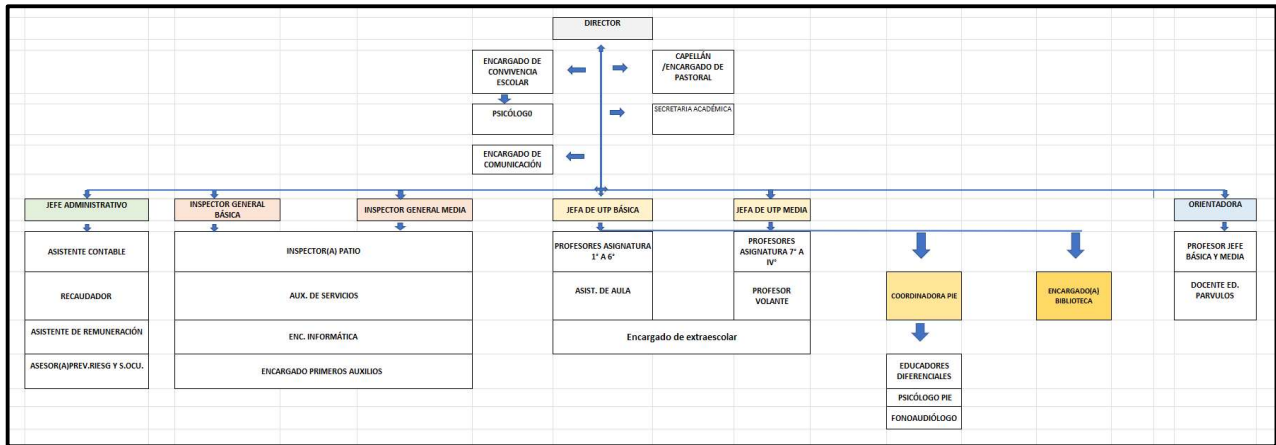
DIRECTOR

ENCARGADO DE CONVIVENCIA ESCOLAR

CAPELLÁN /ENCARGADO DE PASTORAL

PSICÓLOG0

SECRETARIA ACADÉMICA

ENCARGADO DE COMUNICACIÓN

JEFE ADMINISTRATIVO

ASISTENTE CONTABLE

RECAUDADOR

ASISTENTE DE REMUNERACIÓN

ASESOR(A)PREV.RIESG Y S.OCU.

INSPECTOR GENERAL BÁSICA

INSPECTOR GENERAL MEDIA

INSPECTOR(A) PATIO

AUX. DE SERVICIOS

ENC. INFORMÁTICA

ENCARGADO PRIMEROS AUXILIOS

JEFA DE UTP BÁSICA

PROFESORES ASIGNATURA 1° A 6°

ASIST. DE AULA

JEFA DE UTP MEDIA

PROFESORES ASIGNATURA 7° A IV°

PROFESOR VOLANTE

Encargado de extraescolar

COORDINADORA PIE

EDUCADORES DIFERENCIALES

PSICÓLOGO PIE

FONOAUDIÓLOGO

ENCARGADO(A) BIBLIOTECA

ORIENTADORA

PROFESOR JEFE BÁSICA Y MEDIA

DOCENTE ED. PARVULOS